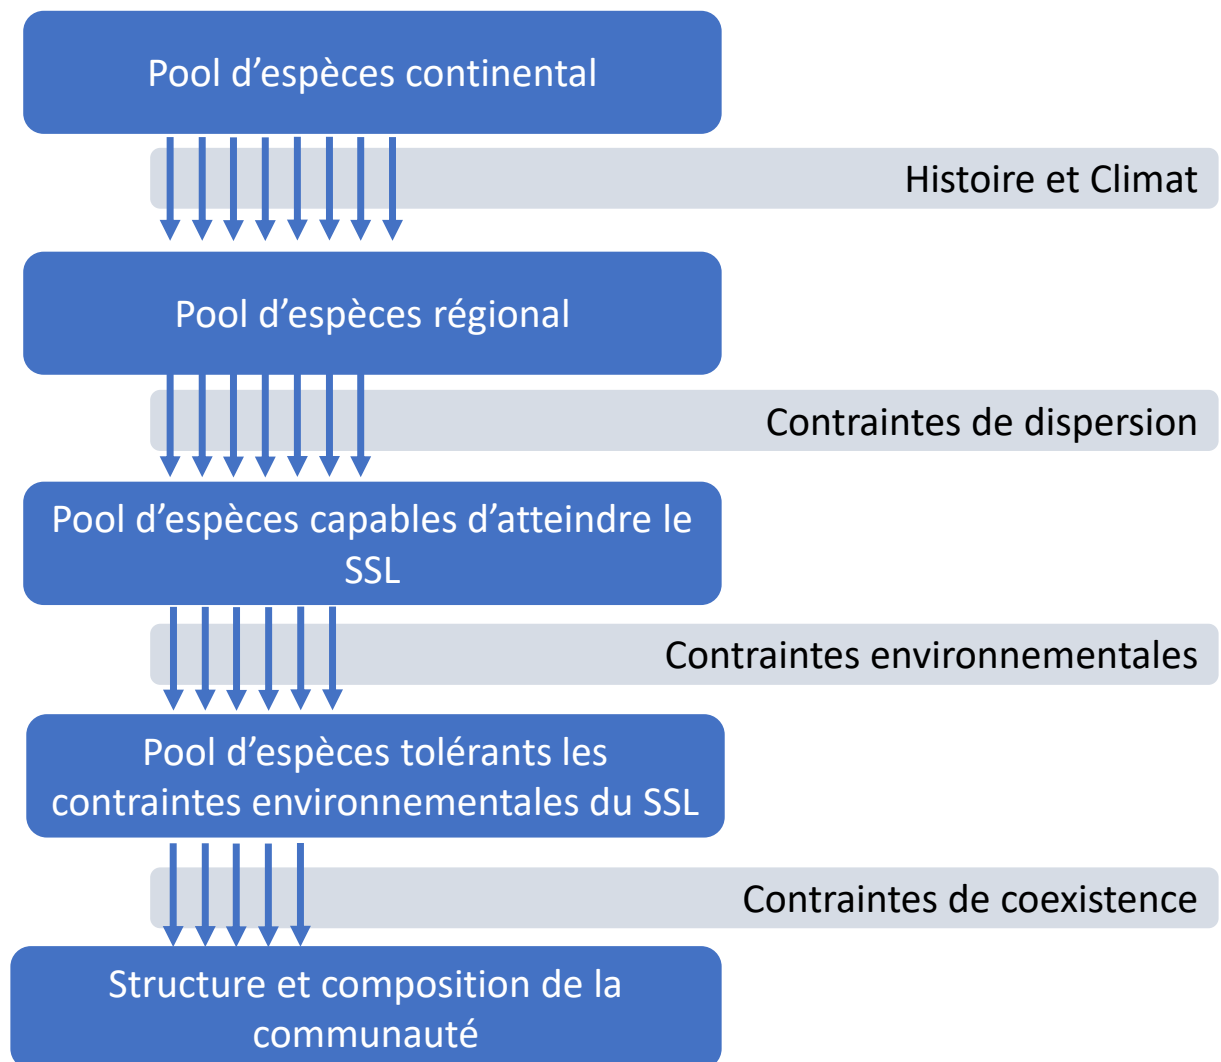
Pool d’espèces continental

Histoire et Climat

Pool d’espèces régional

Contraintes de dispersion

Pool d’espèces capables d’atteindre le SSL

Contraintes environnementales

Pool d’espèces tolérants les contraintes environnementales du SSL

Contraintes de coexistence

Structure et composition de la communauté